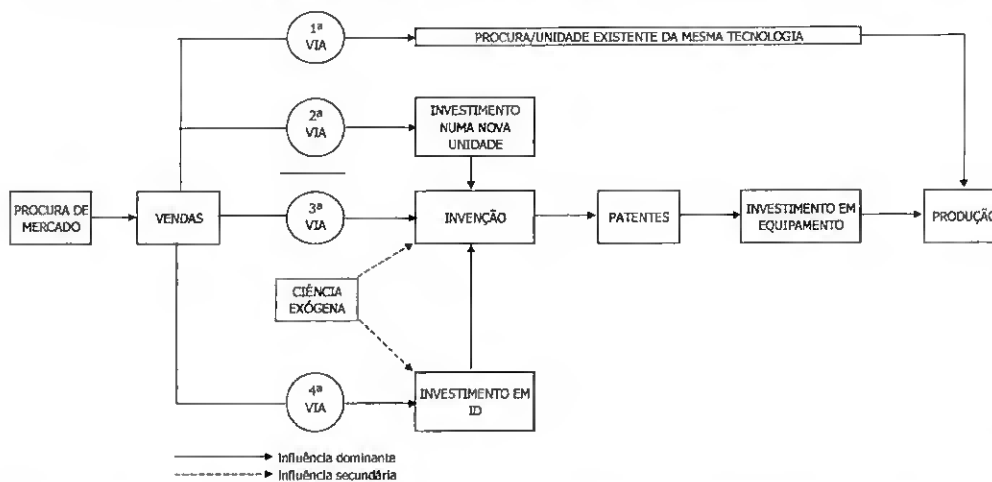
1ª VIA

PROCURA/UNIDADE EXISTENTE DA MESMA TECNOLOGIA

2ª VIA

INVESTIMENTO NUMA NOVA UNIDADE

PROCURA DE MERCADO

VENDAS

3ª VIA

INVENÇÃO

PATENTES

INVESTIMENTO EM EQUIPAMENTO

PRODUÇÃ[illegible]

CIÊNCIA EXÓGENA

4ª VIA

INVESTIMENTO EM ID

Influência dominante

Influência secundária